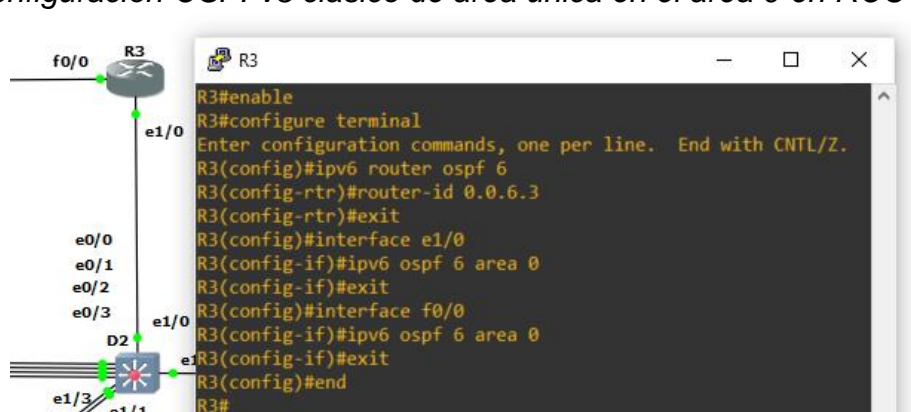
onfiguración OSPFv3 clásico de área única en el área 0 en R3

f0/0
R3
e1/0
e0/0
e0/1
e0/2
e0/3
e1/0
D2
e1
e1/3
e1/1

R3
R3#enable
R3#configure terminal
Enter configuration commands, one per line. End with CNTL/Z.
R3(config)#ipv6 router ospf 6
R3(config-rtr)#router-id 0.0.6.3
R3(config-rtr)#exit
R3(config)#interface e1/0
R3(config-if)#ipv6 ospf 6 area 0
R3(config-if)#exit
R3(config)#interface f0/0
R3(config-if)#ipv6 ospf 6 area 0
R3(config-if)#exit
R3(config)#end
R3#